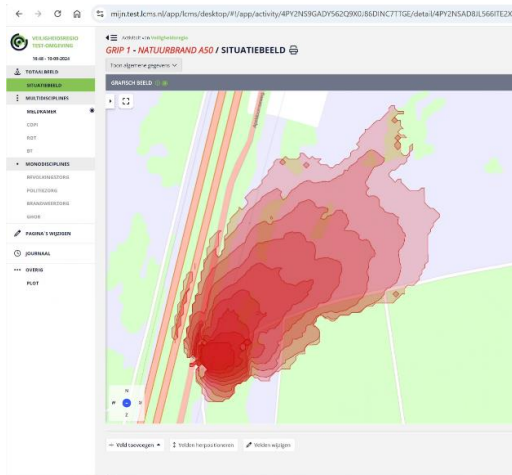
mijn.test.lcms.nl/app/lcms/desktop/#!/app/activity/4PY2NS9GADYS62Q9X0/86DINC7TTGE/detail/4PY2NSAD8JLS66ITE2X

VEILIGHEIDSREGIO TEST-OMGEVING
16:48 - 10-09-2024

TOTAALBEELD
SITUATIEBEELD
MULTIDISCIPLINES
MELDKAMER
COPI
ROT
BT
MONODISCIPLINES
BEVOLKINGSZORG
POLITIEZORG
BRANDWEERZORG
GHOR
PAGINA'S WIJZIGEN
JOURNAAL
OVERIG
PLOT

GRIP 1 - NATUURBRAND A50 / SITUATIEBEELD

Toon algemene gegevens

GRAFISCH BEELD

N
W
O
Z

+ Veld toevoegen
Velden herpositioneren
Velden wijzigen